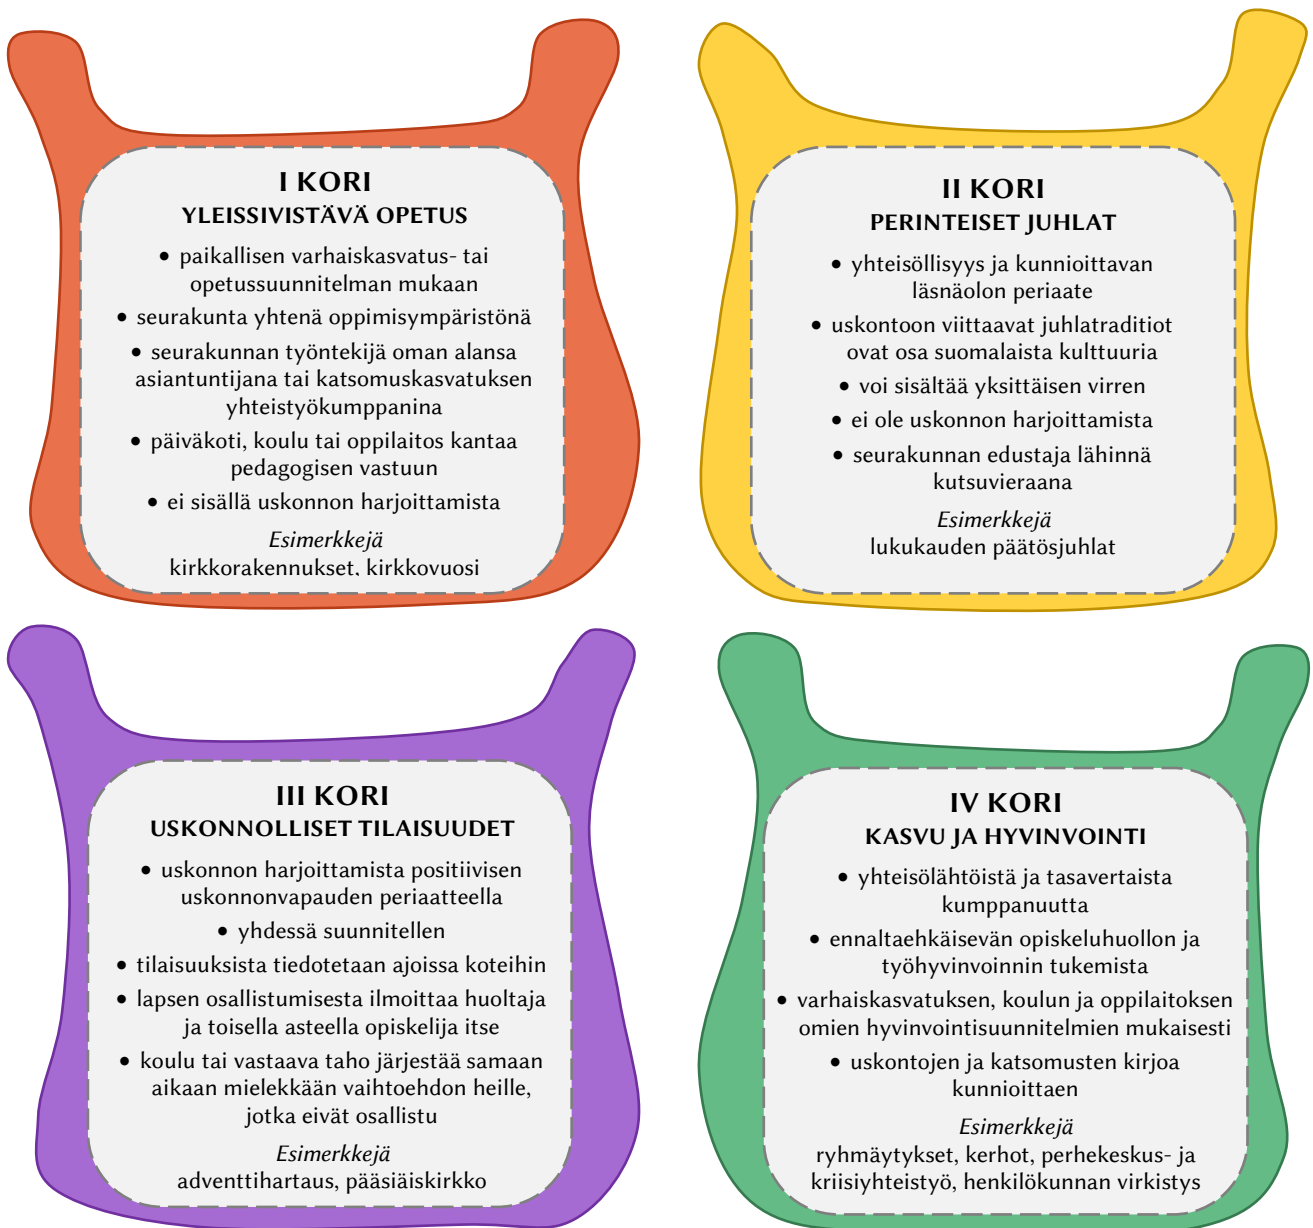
I KORI
YLEISSIVISTÄVÄ OPETUS

• paikallisen varhaiskasvatus- tai opetussuunnitelman mukaan
• seurakunta yhtenä oppimisympäristönä
• seurakunnan työntekijä oman alansa asiantuntijana tai katsomuskasvatuksen yhteistyökumppanina
• päiväkoti, koulu tai oppilaitos kantaa pedagogisen vastuun
• ei sisällä uskonnon harjoittamista

*Esimerkkejä*
kirkkorakennukset, kirkkovuosi

II KORI
PERINTEISET JUHLAT

• yhteisöllisyys ja kunnioittavan läsnäolon periaate
• uskontoon viittaavat juhlatraditiot ovat osa suomalaista kulttuuria
• voi sisältää yksittäisen virren
• ei ole uskonnon harjoittamista
• seurakunnan edustaja lähinnä kutsuvieraana

*Esimerkkejä*
lukukauden päätösjuhlat

III KORI
USKONNOLLISET TILAISUUDET

• uskonnon harjoittamista positiivisen uskonnonvapauden periaatteella
• yhdessä suunnitellen
• tilaisuuksista tiedotetaan ajoissa koteihin
• lapsen osallistumisesta ilmoittaa huoltaja ja toisella asteella opiskelija itse
• koulu tai vastaava taho järjestää samaan aikaan mielekkään vaihtoehdon heille, jotka eivät osallistu

*Esimerkkejä*
adventtihartaus, pääsiäiskirkko

IV KORI
KASVU JA HYVINVOINTI

• yhteisölähtöistä ja tasavertaista kumppanuutta
• ennaltaehkäisevän opiskeluhuollon ja työhyvinvoinnin tukemista
• varhaiskasvatuksen, koulun ja oppilaitoksen omien hyvinvointisuunnitelmien mukaisesti
• uskontojen ja katsomusten kirjoa kunnioittaen

*Esimerkkejä*
ryhmäytykset, kerhot, perhekeskus- ja kriisiyhteistyö, henkilökunnan virkistys